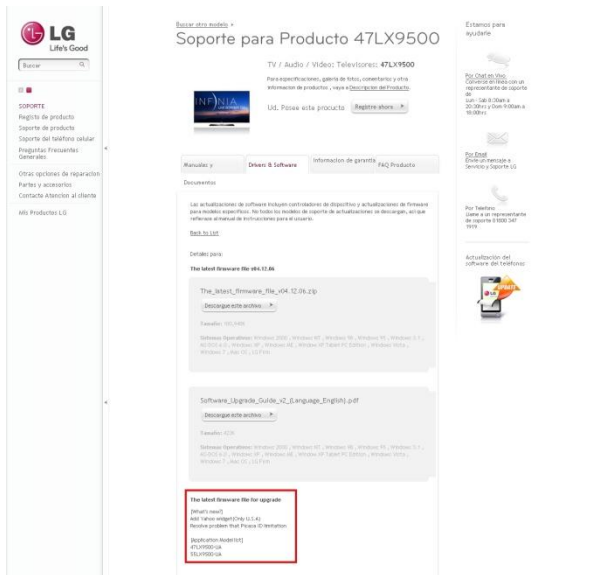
LG
Life's Good

Buscar

SOPORTE
Registro de producto
Soporte de producto
Soporte del teléfono celular
Preguntas Frecuentes Generales

Otras opciones de reparacion
Partes y accesorios
Contacte Atencion al cliente

Mis Productos LG

Buscar otro modelo »
Soporte para Producto 47LX9500

TV / Audio / Video: Televisores: 47LX9500

Para especificaciones, galeria de fotos, comentarios y otra informacion de productos , vaya a Descripcion del Producto

INFINIA

Ud. Posee este producto Registre ahora ▸

Manuales y
Drivers & Software
Informacion de garantia
FAQ Producto
Documentos

Las actualizaciones de software incluyen controladores de dispositivo y actualizaciones de firmware para modelos específicos. No todos los modelos de soporte de actualizaciones se descargan, así que refiérase al manual de instrucciones para el usuario.

Back to List

Detalles para:

The latest firmware file v04.12.06

The_latest_firmware_file_v04.12.06.zip

Descargue este archivo ▸

Tamaño: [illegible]

Sistemas Operativos: Windows 2000 , Windows NT , Windows 98 , Windows ME , Windows 3.1 , MS-DOS 6.0 , Windows XP , Windows 95 , Windows XP Tablet PC Edition , Windows Vista , Windows 7 , Mac OS , LG PVR

Software_Upgrade_Guide_v2_(Language_English).pdf

Descargue este archivo ▸

Tamaño: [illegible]

Sistemas Operativos: Windows 2000 , Windows NT , Windows 98 , Windows ME , Windows 3.1 , MS-DOS 6.0 , Windows XP , Windows 95 , Windows XP Tablet PC Edition , Windows Vista , Windows 7 , Mac OS , LG PVR

The latest firmware file for upgrade

[What's new?]
Add Yahoo widget(Only U.S.A)
Resolve problem that Picasa ID limitation

[Application Model list]
47LX9500-UA
55LX9500-UA

Estamos para ayudarle

Por Chat en Vivo
Converse en línea con un representante de soporte de
Lun - Sab 8:00am a 20:30hrs y Dom 9:00am a 18:00hrs

Por Email
Envíe un mensaje a Servicio y Soporte LG

Por Telefono
Llame a un representante de soporte 01800 347 1919

Actualización del software del teléfono